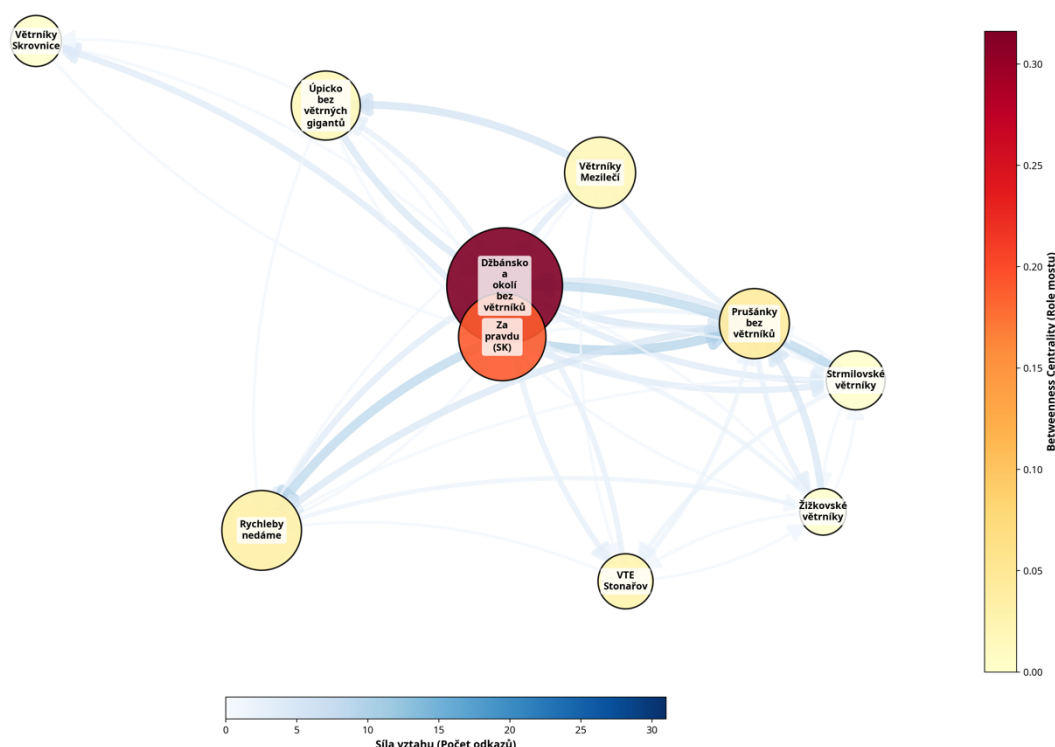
Větrníky Skrovnice

Úpicko bez větrných gigantů

Větrníky Mezilečí

Džbánsko a okolí bez větrníků

Za pravdu (SK)

Prušánky bez větrníků

Strmilovské větrníky

Rychleby nedáme

Žižkovské větrníky

VTE Stonařov

Betweenness Centrality (Role mostu)

0.30
0.25
0.20
0.15
0.10
0.05
0.00

0
5
10
15
20
25
30

Síla vztahu (Počet odkazů)